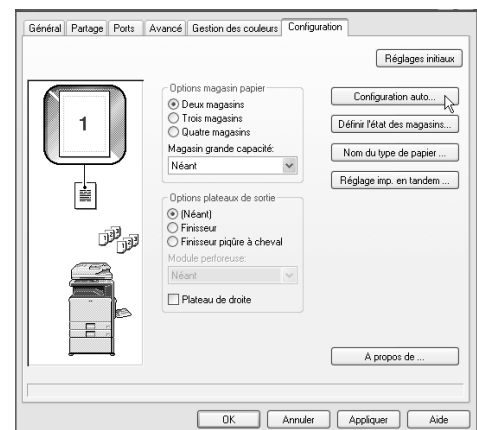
Général | Partage | Ports | Avancé | Gestion des couleurs | Configuration

Réglages initiaux

1

Options magasin papier
Deux magasins
Trois magasins
Quatre magasins
Magasin grande capacité:
Néant

Configuration auto...
Définir l'état des magasins...
Nom du type de papier ...
Réglage imp. en tandem ...

Options plateaux de sortie
(Néant)
Finisseur
Finisseur piqûre à cheval
Module perforeuse:
Néant
Plateau de droite

A propos de ...

OK | Annuler | Appliquer | Aide